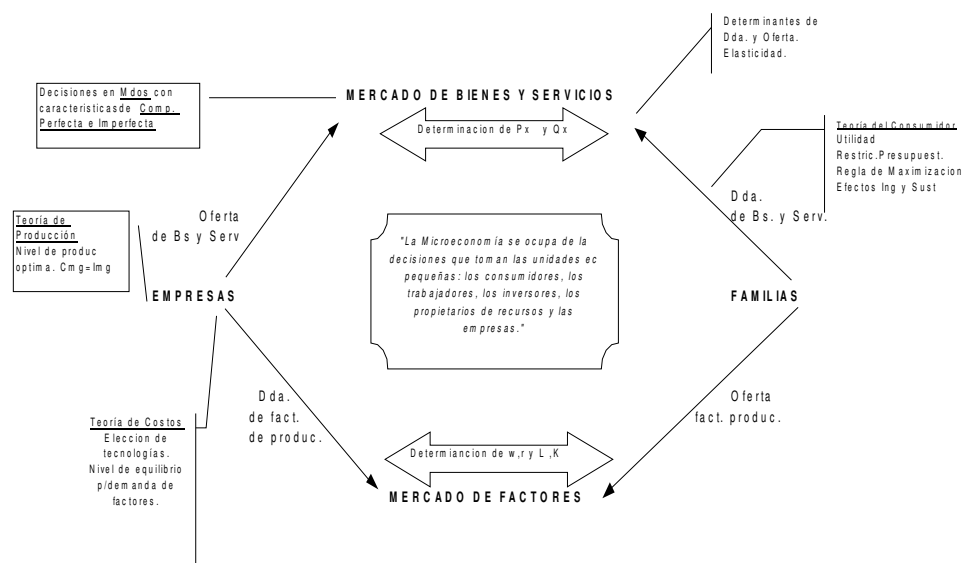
Decisiones en Mdos con caracteristicasde Comp. Perfecta e Imperfecta

MERCADO DE BIENES Y SERVICIOS

Determinantes de Dda. y Oferta. Elasticidad.

Determinacion de Px y Qx

Teoría del Consumidor
Utilidad
Restric.Presupuest.
Regla de Maximizacion
Efectos Ing y Sust

Teoría de Producción
Nivel de produc optima. Cmg=Img

Oferta de Bs y Serv

Dda. de Bs. y Serv.

"La Microeconomía se ocupa de la decisiones que toman las unidades ec pequeñas: los consumidores, los trabajadores, los inversores, los propietarios de recursos y las empresas."

EMPRESAS

FAMILIAS

Dda. de fact. de produc.

Oferta fact. produc.

Teoría de Costos
Eleccion de tecnologias.
Nivel de equilibrio p/demanda de factores.

Determiancion de w,r y L,K

MERCADO DE FACTORES